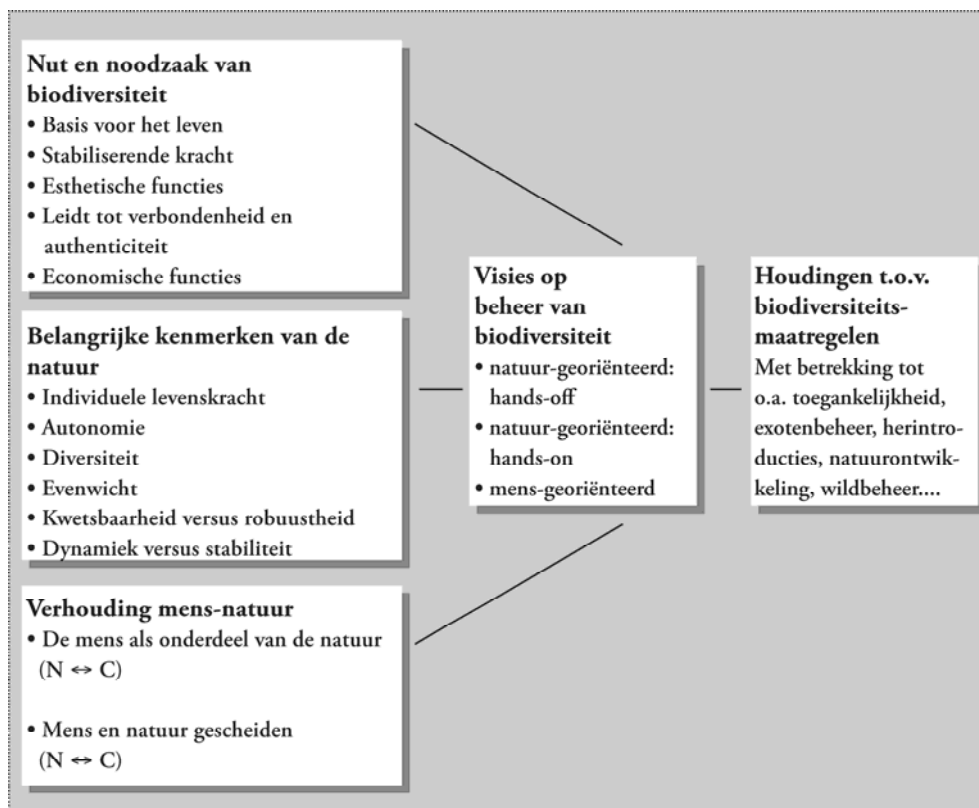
**Nut en noodzaak van biodiversiteit**
• Basis voor het leven
• Stabiliserende kracht
• Esthetische functies
• Leidt tot verbondenheid en authenticiteit
• Economische functies

**Belangrijke kenmerken van de natuur**
• Individuele levenskracht
• Autonomie
• Diversiteit
• Evenwicht
• Kwetsbaarheid versus robuustheid
• Dynamiek versus stabiliteit

**Verhouding mens-natuur**
• De mens als onderdeel van de natuur ($N \leftrightarrow C$)

• Mens en natuur gescheiden ($N \leftrightarrow C$)

**Visies op beheer van biodiversiteit**
• natuur-georiënteerd: hands-off
• natuur-georiënteerd: hands-on
• mens-georiënteerd

**Houdingen t.o.v. biodiversiteits-maatregelen**
Met betrekking tot o.a. toegankelijkheid, exotenbeheer, herintroducties, natuurontwikkeling, wildbeheer....